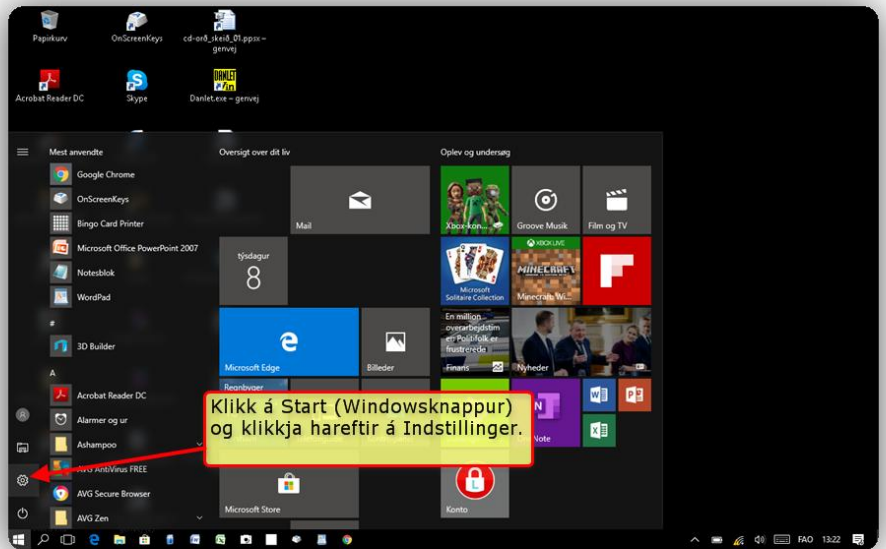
Papirkurv

OnScreenKeys

cd-orð_skeið_01.ppsx – genvej

Acrobat Reader DC

Skype

Danlet.exe – genvej

Mest anvendte

Google Chrome

OnScreenKeys

Bingo Card Printer

Microsoft Office PowerPoint 2007

Notesblok

WordPad

#

3D Builder

A

Acrobat Reader DC

Alarmer og ur

Ashampoo

AVG AntiVirus FREE

AVG Secure Browser

AVG Zen

Oversigt over dit liv

Mail

týsdagur
8

Microsoft Edge

Billeder

Regnbuer

Microsoft Store

Oplev og undersøg

Xbox-konsol

Groove Musik

Film og TV

Microsoft Solitaire Collection

XBOX LIVE
MINECRAFT
Minecraft: W

En millión overarbejdspur Politifolk er frustrerede

Finans

Nyheder

Note

Konto

Klikk á Start (Windowsknappur) og klikkja hareftir á Indstillinger.

FAO 13:22